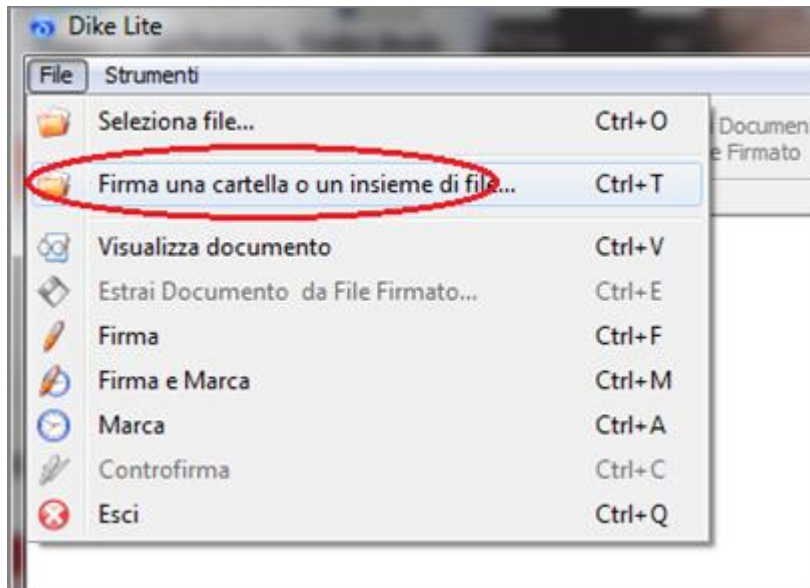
Dike Lite

File Strumenti

Seleziona file... Ctrl+O

Firma una cartella o un insieme di file... Ctrl+T

Visualizza documento Ctrl+V

Estrai Documento da File Firmato... Ctrl+E

Firma Ctrl+F

Firma e Marca Ctrl+M

Marca Ctrl+A

Controfirma Ctrl+C

Esci Ctrl+Q

l Documen

e Firmato